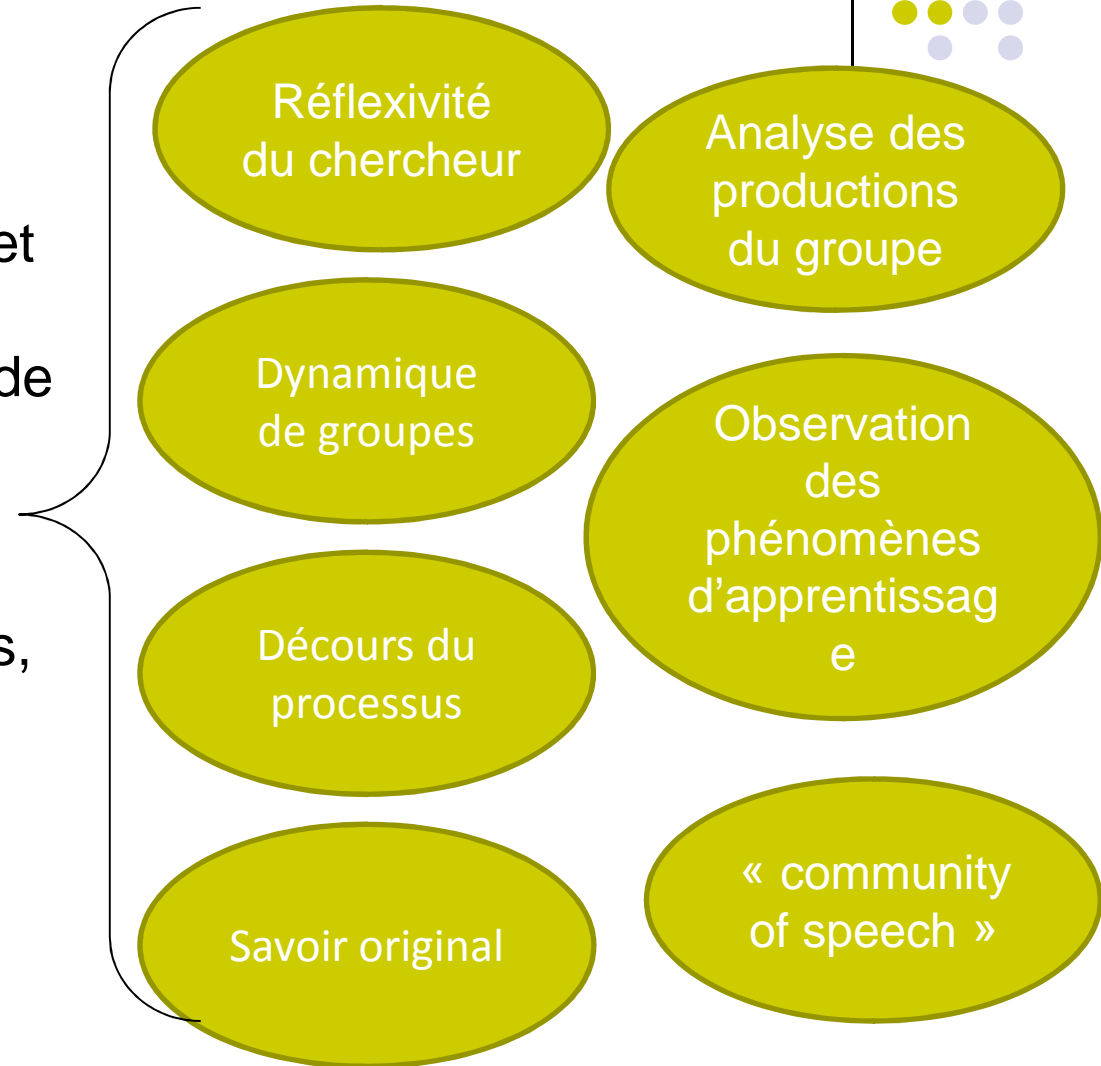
et

de

s,

Réflexivité du chercheur

Analyse des productions du groupe

Dynamique de groupes

Observation des phénomènes d'apprentissag e

Décours du processus

Savoir original

« community of speech »